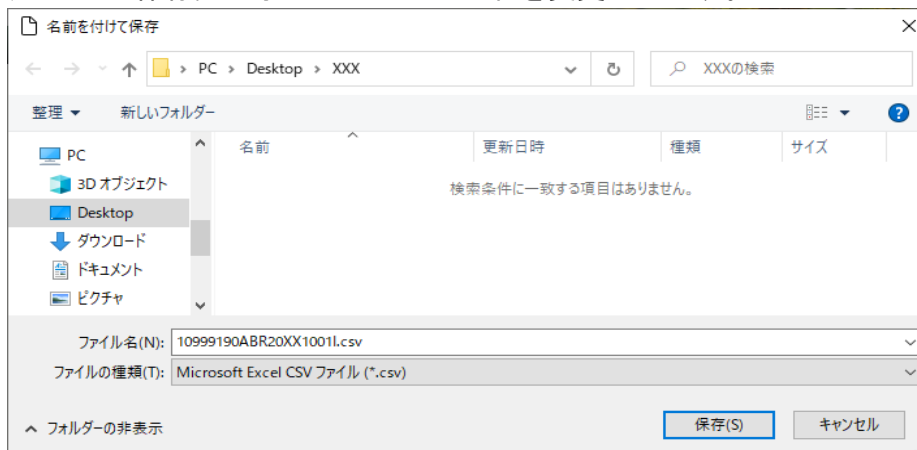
名前を付けて保存

PC > Desktop > XXX

XXXの検索

整理 ▾

新しいフォルダー

PC

3D オブジェクト

Desktop

ダウンロード

ドキュメント

ピクチャ

| 名前 | 更新日時 | 種類 | サイズ |
|---|---|---|---|

検索条件に一致する項目はありません。

ファイル名(N): 10999190ABR20XX1001I.csv

ファイルの種類(T): Microsoft Excel CSV ファイル (*.csv)

フォルダーの非表示

保存(S)

キャンセル